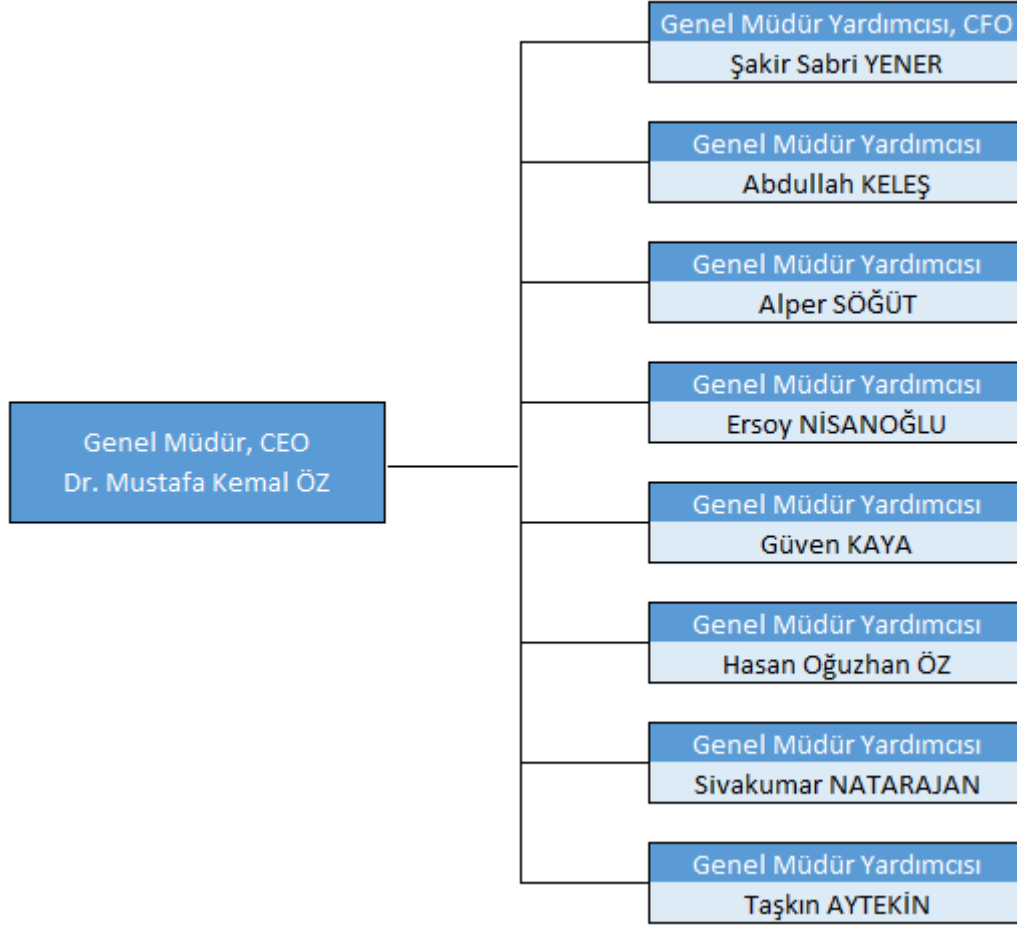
Genel Müdür, CEO
Dr. Mustafa Kemal ÖZ

Genel Müdür Yardımcısı, CFO
Şakir Sabri YENER

Genel Müdür Yardımcısı
Abdullah KELEŞ

Genel Müdür Yardımcısı
Alper SÖĞÜT

Genel Müdür Yardımcısı
Ersoy NİSANOĞLU

Genel Müdür Yardımcısı
Güven KAYA

Genel Müdür Yardımcısı
Hasan Oğuzhan ÖZ

Genel Müdür Yardımcısı
Sivakumar NATARAJAN

Genel Müdür Yardımcısı
Taşkın AYTEKİN